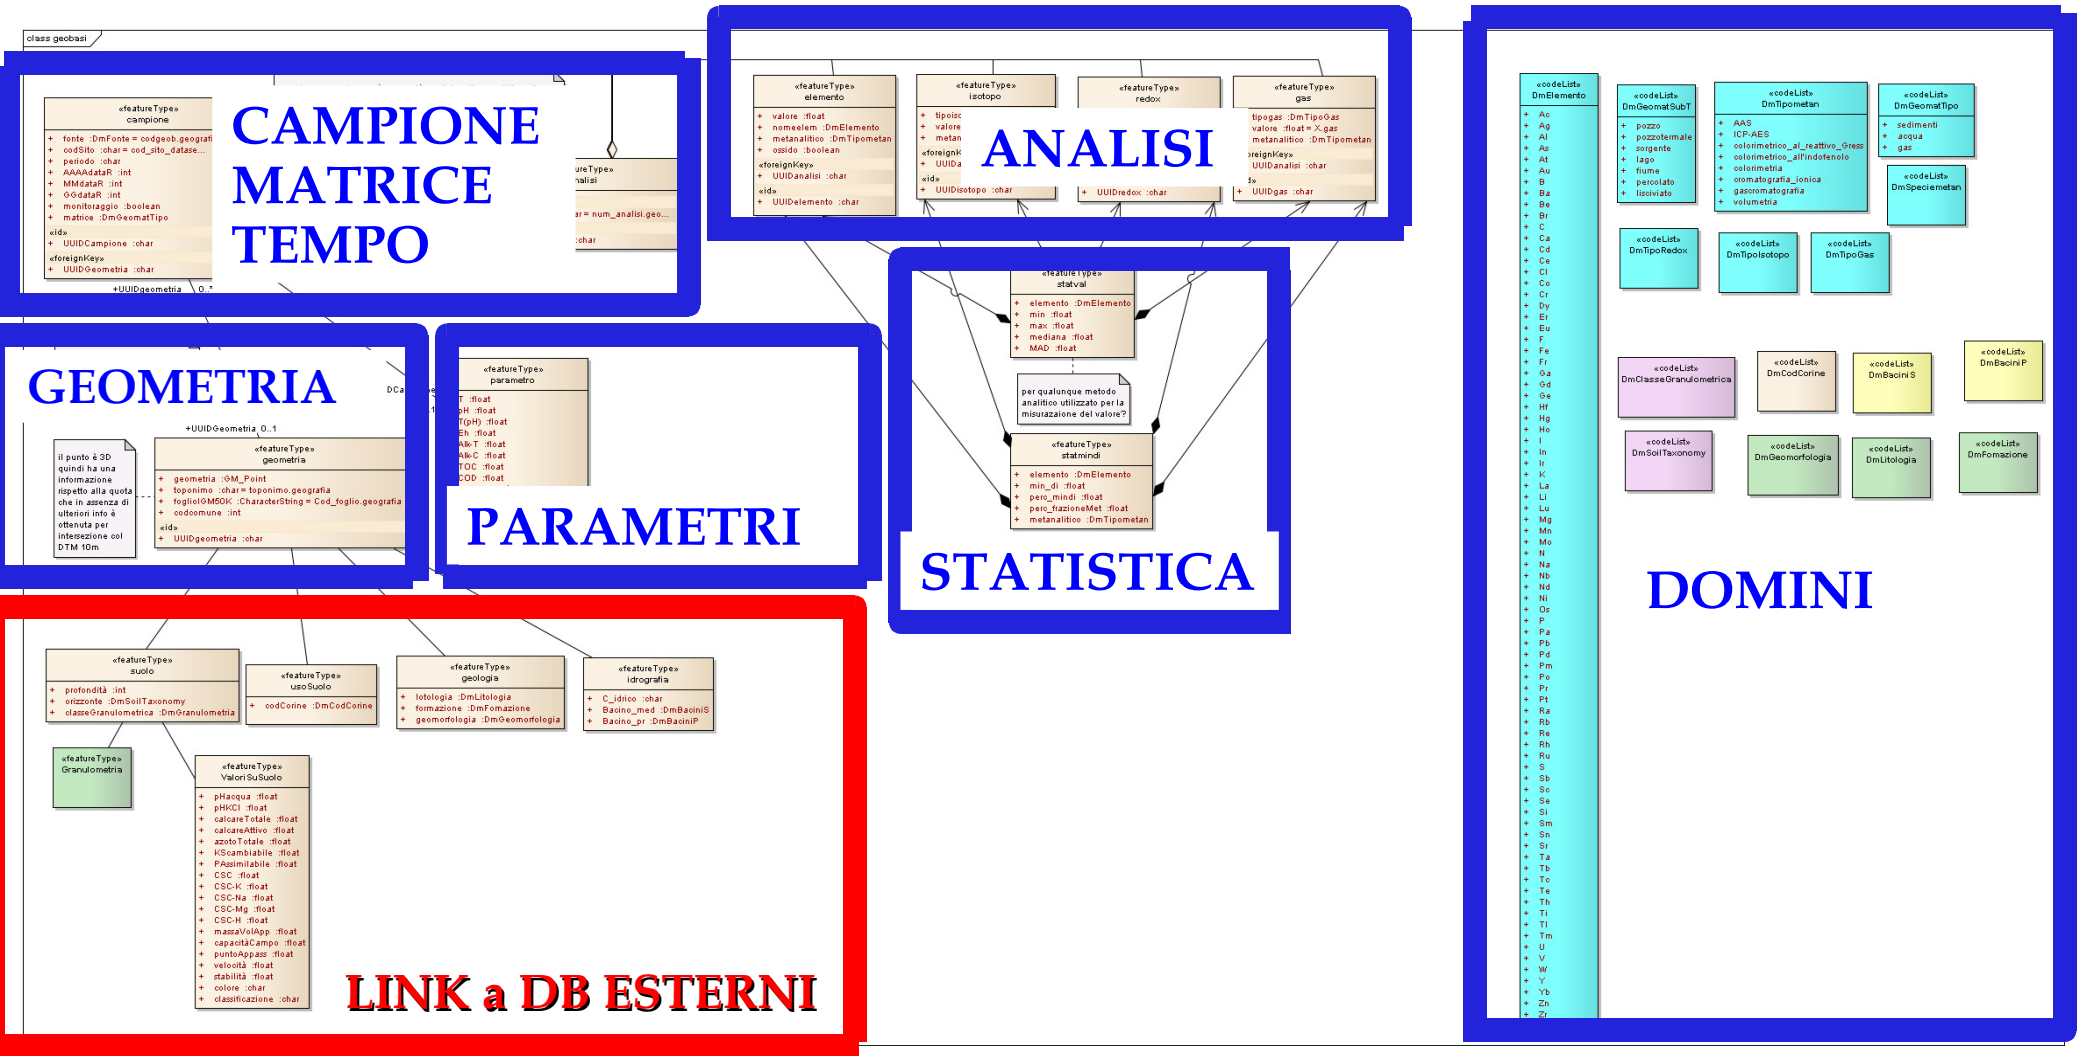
class geobasi

«featureType»
campione

+ fonte :DmFonte = codgeob.geografi
+ codSito :char = cod_sito_datase...
+ periodo :char
+ AAAAdataR :int
+ MMdataR :int
+ GGdataR :int
+ monitoraggio :boolean
+ matrice :DmGeomatTipo
«id»
+ UUIDCampione :char
«foreignKey»
+ UUIDGeometria :char

+UUIDgeometria 0..*

CAMPIONE
MATRICE
TEMPO

ureType»
nalisi

r = num_analisi.geo...

:char

«featureType»
elemento

+ valore :float
+ nomeelem :DmElemento
+ metanalitico :DmTipometan
+ ossido :boolean
«foreignKey»
+ UUIDanalisi :char
«id»
+ UUIDelemento :char

«featureType»
isotopo

+ tipois
+ valore
+ metan
«foreignK
+ UUIDa
«id»
+ UUIDisotopo :char

«featureType»
redox

+ UUIDredox :char

«featureType»
gas

tipogas :DmTipoGas
valore :float = X.gas
metanalitico :DmTipometan
reignKey»
UUIDanalisi :char
»
+ UUIDgas :char

ANALISI

«codeList»
DmElemento

+ Ac
+ Ag
+ Al
+ As
+ At
+ Au
+ B
+ Ba
+ Be
+ Br
+ C
+ Ca
+ Cd
+ Ce
+ Cl
+ Co
+ Cr
+ Dy
+ Er
+ Eu
+ F
+ Fe
+ Fr
+ Ga
+ Gd
+ Ge
+ Hf
+ Hg
+ Ho
+ I
+ In
+ Ir
+ K
+ La
+ Li
+ Lu
+ Mg
+ Mn
+ Mo
+ N
+ Na
+ Nb
+ Nd
+ Ni
+ Os
+ P
+ Pa
+ Pb
+ Pd
+ Pm
+ Po
+ Pr
+ Pt
+ Ra
+ Rb
+ Re
+ Rh
+ Ru
+ S
+ Sb
+ Sc
+ Se
+ Si
+ Sm
+ Sn
+ Sr
+ Ta
+ Tb
+ Tc
+ Te
+ Th
+ Ti
+ Tl
+ Tm
+ U
+ V
+ W
+ Y
+ Yb
+ Zn
+ Zr

«codeList»
DmGeomatSubT

+ pozzo
+ pozzotermale
+ sorgente
+ lago
+ fiume
+ percolato
+ lisciviato

«codeList»
DmTipometan

+ AAS
+ ICP-AES
+ colorimetrico_al_reattivo_Griess
+ colorimetrico_all'indofenolo
+ colorimetria
+ cromatografia_ionica
+ gascromatografia
+ volumetria

«codeList»
DmGeomatTipo

+ sedimenti
+ acqua
+ gas

«codeList»
DmSpeciemetan

«codeList»
DmTipoRedox

«codeList»
DmTipoIsotopo

«codeList»
DmTipoGas

«featureType»
statval

+ elemento :DmElemento
+ min :float
+ max :float
+ mediana :float
+ MAD :float

per qualunque metodo analitico utilizzato per la misurazione del valore?

«featureType»
statmindi

+ elemento :DmElemento
+ min_di :float
+ perc_mindi :float
+ perc_frazioneMet :float
+ metanalitico :DmTipometan

STATISTICA

«codeList»
DmClasseGranulometrica

«codeList»
DmCodCorine

«codeList»
DmBaciniS

«codeList»
DmBaciniP

«codeList»
DmSoilTaxonomy

«codeList»
DmGeomorfologia

«codeList»
DmLitologia

«codeList»
DmFomazione

DOMINI

GEOMETRIA

DCa

+UUIDGeometria 0..1

il punto è 3D quindi ha una informazione rispetto alla quota che in assenza di ulteriori info è ottenuta per intersezione col DTM 10m

«featureType»
geometria

+ geometria :GM_Point
+ toponimo :char = toponimo.geografia
+ foglioIGM50K :CharacterString = Cod_foglio.geografia
+ codcomune :int
«id»
+ UUIDgeometria :char

«featureType»
parametro

T :float
pH :float
T(pH) :float
Eh :float
Alk-T :float
Alk-C :float
TOC :float
COD :float

PARAMETRI

«featureType»
suolo

+ profondità :int
+ orizzonte :DmSoilTaxonomy
+ classeGranulometrica :DmGranulometria

«featureType»
uso Suolo

+ codCorine :DmCodCorine

«featureType»
geologia

+ litologia :DmLitologia
+ formazione :DmFomazione
+ geomorfologia :DmGeomorfologia

«featureType»
idrografia

+ C_idrico :char
+ Bacino_med :DmBaciniS
+ Bacino_pr :DmBaciniP

«featureType»
Granulometria

«featureType»
Valori SuSuolo

+ pHacqua :float
+ pHKCl :float
+ calcareTotale :float
+ calcareAttivo :float
+ azotoTotale :float
+ KScambiabile :float
+ PAssimilabile :float
+ CSC :float
+ CSC-K :float
+ CSC-Na :float
+ CSC-Mg :float
+ CSC-H :float
+ massaVolApp :float
+ capacitàCampo :float
+ puntoAppass :float
+ velocità :float
+ stabilità :float
+ colore :char
+ classificazione :char

LINK a DB ESTERNI